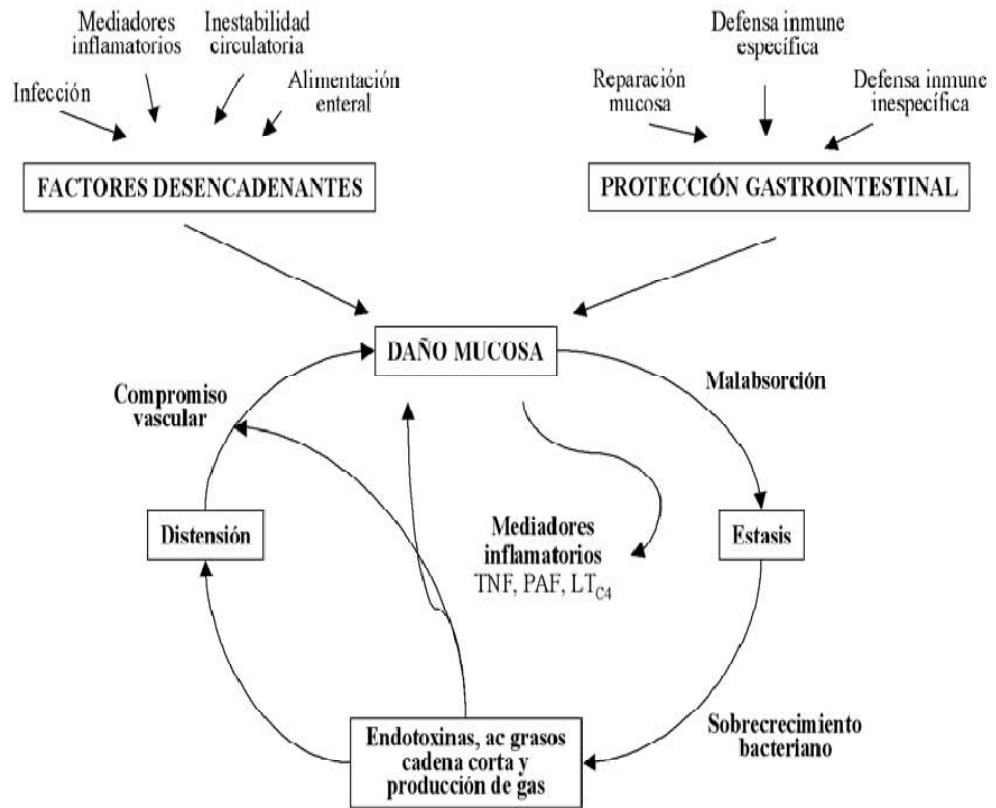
Mediadores inflamatorios

Inestabilidad circulatoria

Infección

Alimentación enteral

FACTORES DESENCADENANTES

Defensa inmune específica

Reparación mucosa

Defensa inmune inespecífica

PROTECCIÓN GASTROINTESTINAL

DAÑO MUCOSA

Compromiso vascular

Malabsorción

Distensión

Mediadores inflamatorios
TNF, PAF, $LT_{C4}$

Estasis

Endotoxinas, ac grasos cadena corta y producción de gas

Sobrecrecimiento bacteriano